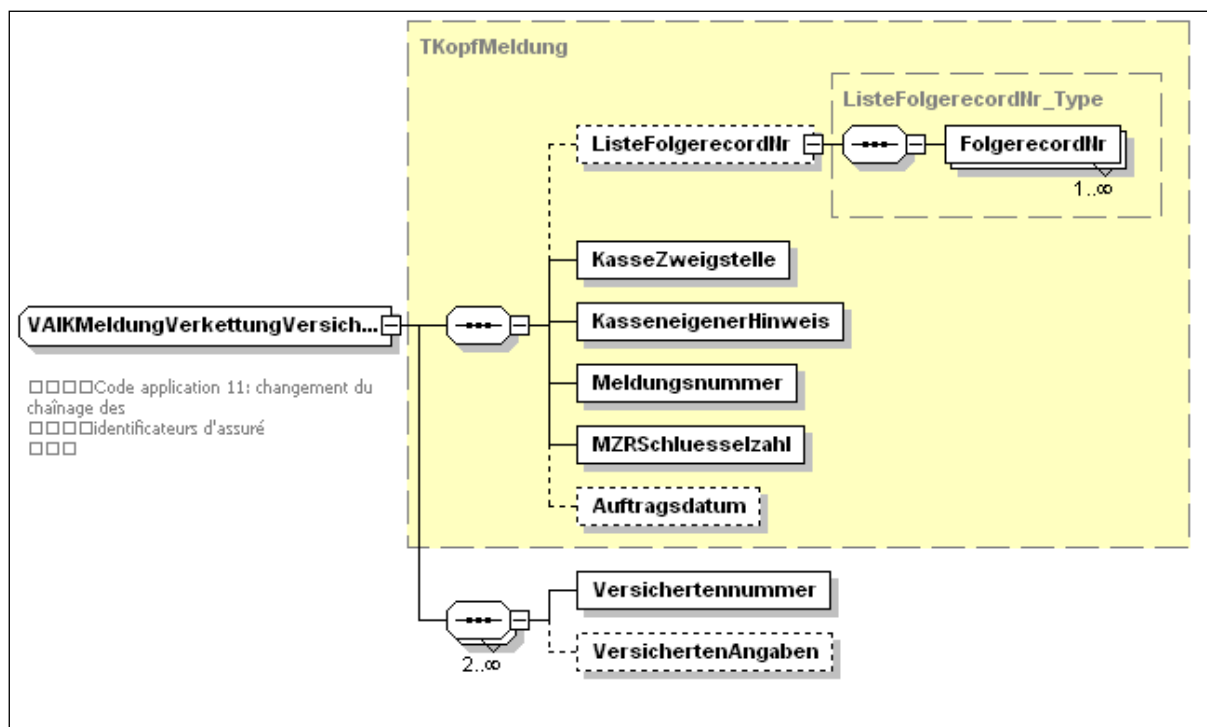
TKopfMeldung

ListeFolgerecordNr_Type

ListeFolgerecordNr

FolgerecordNr

1..∞

KasseZweigstelle

VAIKMeldungVerkettungVersich...

KasseneigenerHinweis

□□□□Code application 11: changement du chaînage des □□□□identificateurs d'assuré □□□

Meldungsnummer

MZRSchluesselzahl

Auftragsdatum

Versichertennummer

VersichertenAngaben

2..∞